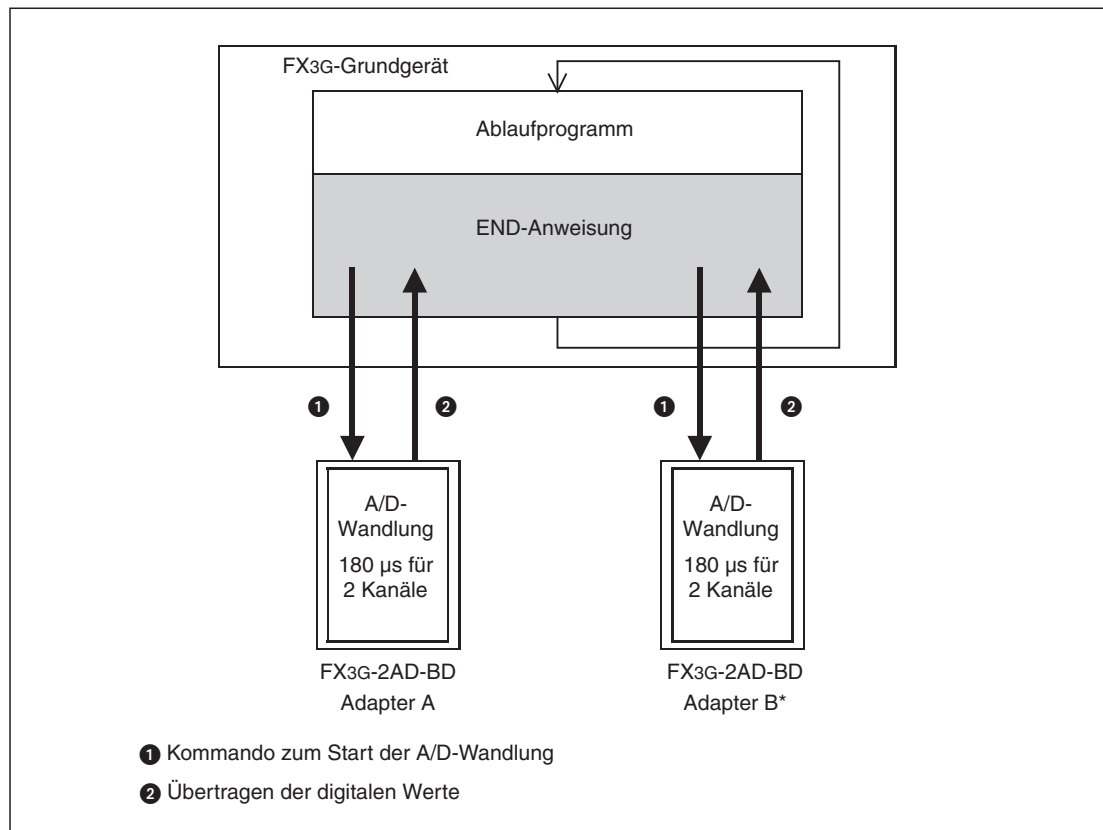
FX3G-Grundgerät

Ablaufprogramm

END-Anweisung

❶ ❷ ❶ ❷

A/D-Wandlung 180 µs für 2 Kanäle

A/D-Wandlung 180 µs für 2 Kanäle

FX3G-2AD-BD Adapter A

FX3G-2AD-BD Adapter B*

❶ Kommando zum Start der A/D-Wandlung

❷ Übertragen der digitalen Werte